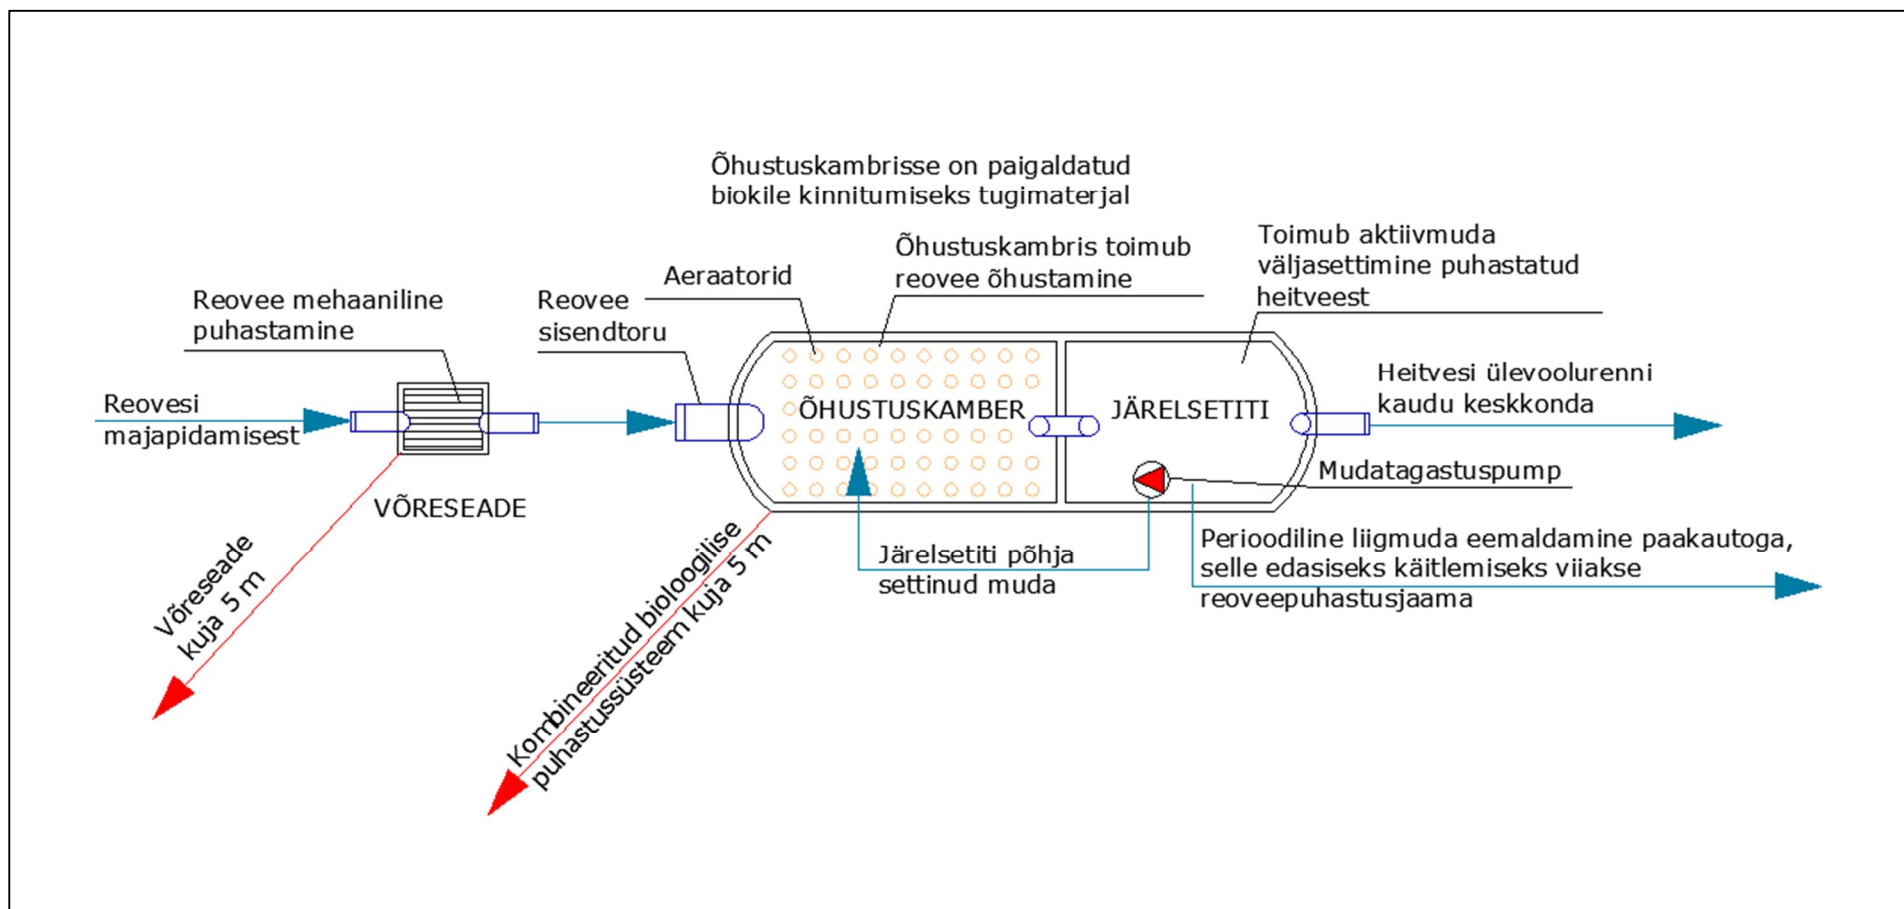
Õhustuskambrisse on paigaldatud biokile kinnitumiseks tugimaterjal

Õhustuskambris toimub reovee õhustamine

Toimub aktiivmuda väljasettimine puhastatud heitveest

Aeraatorid

Reovee mehaaniline puhastamine

Reovee sisendtoru

Reovesi majapidamisest

ÕHUSTUSKAMBER

JÄRELSETITI

Heitvesi ülevoolurenni kaudu keskkonda

Mudatagastuspump

VÕRESEADE

Järelsetiti põhja settinud muda

Perioodiline liigmuda eemaldamine paakautoga, selle edasiseks käitlemiseks viiakse reoveepuhastusjaama

Võreseade kuja 5 m

Kombineeritud bioloogilise puhastussüsteem kuja 5 m